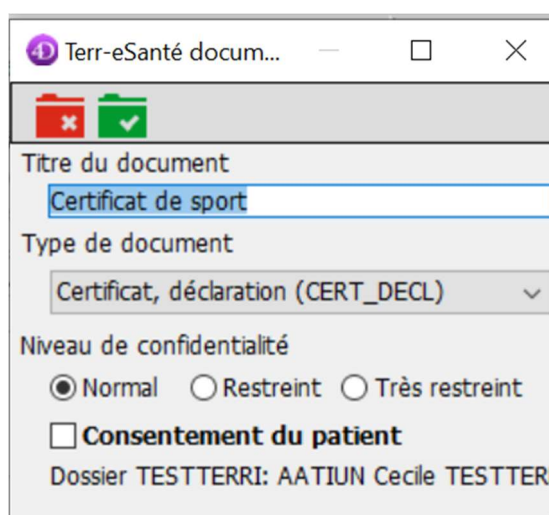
Terr-eSanté docum...

Titre du document
Certificat de sport
Type de document
Certificat, déclaration (CERT_DECL)
Niveau de confidentialité
Normal Restreint Très restreint
Consentement du patient
Dossier TESTTERRI: AATIUN Cecile TESTTER